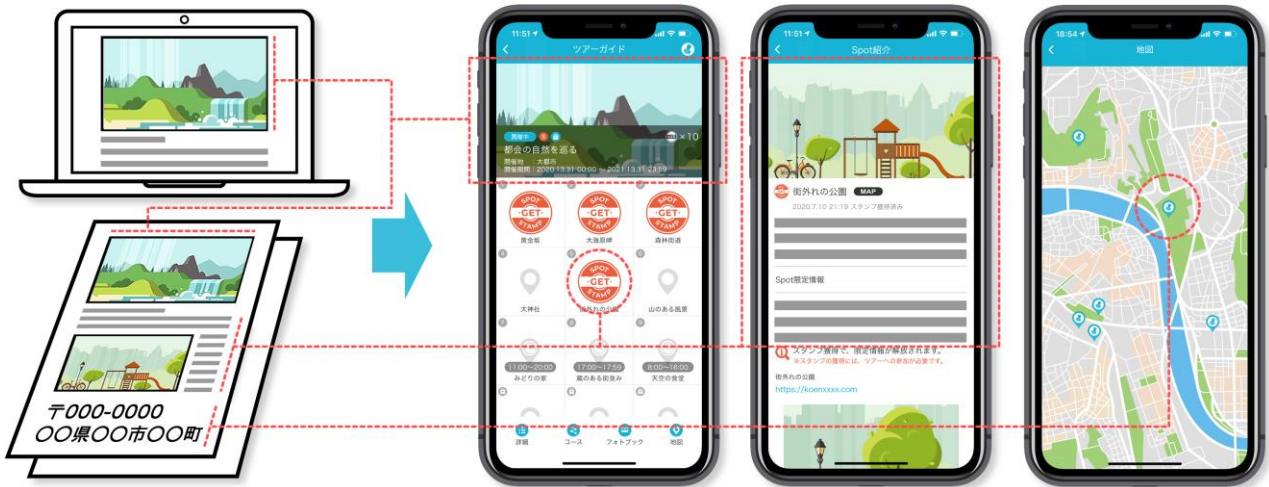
〒000-0000
〇〇県〇〇市〇〇町

11:51
ツアーガイド
開催中
都会の自然を巡る
開催地 ：大都市
開催期間：2020.13.31 00:00 ～ 2021.13.31 23:59
×10
SPOT GET STAMP
黄金坂
SPOT GET STAMP
大渦原岬
SPOT GET STAMP
森林街道
大神社
SPOT GET STAMP
街外れの公園
山のある風景
11:00～20:00
みどりの家
17:00～17:59
蔵のある街並み
8:00～16:00
天空の食堂
詳細
コース
フォトブック
地図

11:51
Spot紹介
街外れの公園 MAP
2020.7.10 21:19 スタンプ獲得済み
Spot限定情報
スタンプ獲得で、限定情報が解放されます。
※スタンプの獲得には、ツアーへの参加が必要です。
街外れの公園
https://koenxxxx.com

18:54
地図